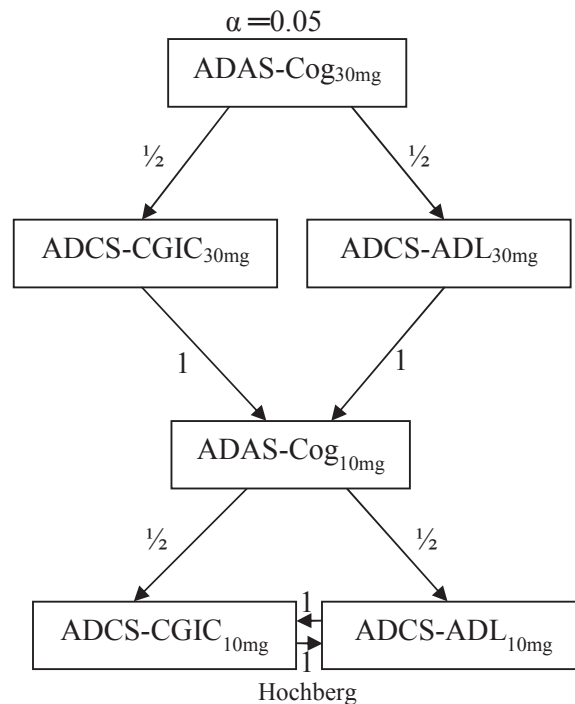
$\alpha = 0.05$

ADAS-Cog$_{30mg}$

$\frac{1}{2}$

$\frac{1}{2}$

ADCS-CGIC$_{30mg}$

ADCS-ADL$_{30mg}$

1

1

ADAS-Cog$_{10mg}$

$\frac{1}{2}$

$\frac{1}{2}$

ADCS-CGIC$_{10mg}$

1

1

ADCS-ADL$_{10mg}$

Hochberg